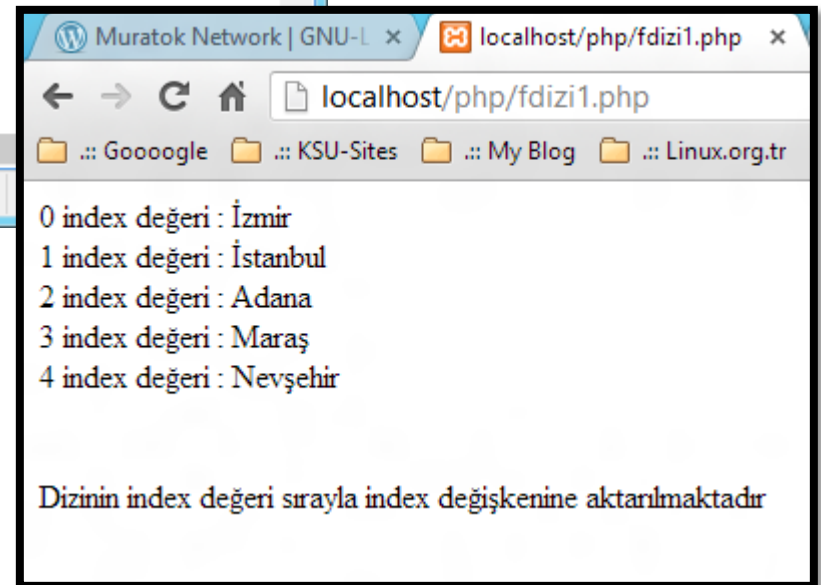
Muratok Network | GNU-L ×
localhost/php/fdizi1.php ×
localhost/php/fdizi1.php
.:: Goooogle .:: KSU-Sites .:: My Blog .:: Linux.org.tr

0 index değeri : İzmir
1 index değeri : İstanbul
2 index değeri : Adana
3 index değeri : Maraş
4 index değeri : Nevşehir

Dizinin index değeri sırayla index değişkenine aktarılmaktadır